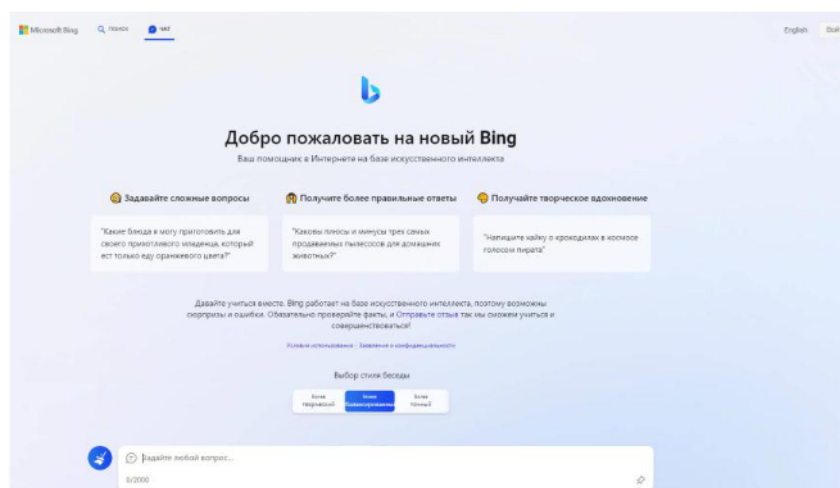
Microsoft Bing ПОИСК ЧАТ

English Вой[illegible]

Добро пожаловать на новый Bing

Ваш помощник в Интернете на базе искусственного интеллекта

Задавайте сложные вопросы

"Какие блюда я могу приготовить для своего привередливого младенца, который ест только еду оранжевого цвета?"

Получите более правильные ответы

"Каковы плюсы и минусы трех самых продаваемых пылесосов для домашних животных?"

Получайте творческое вдохновение

"Напишите хайку о крокодилах в космосе голосом пирата"

Давайте учиться вместе. Bing работает на базе искусственного интеллекта, поэтому возможны сюрпризы и ошибки. Обязательно проверяйте факты, и Отправьте отзыв так мы сможем учиться и совершенствоваться!

Условия использования | Заявление о конфиденциальности

Выбор стиля беседы

Более творческий | Более сбалансированный | Более точный

Задайте любой вопрос...

0/2000